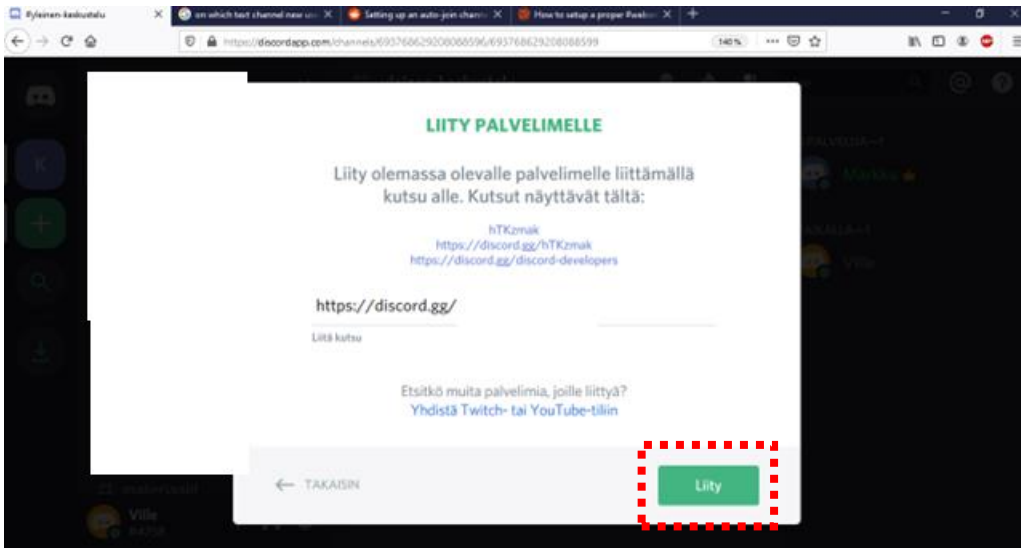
Yleinen-keskustelu ×
on which text channel new us ×
Setting up an auto-join chann ×
How to setup a proper Reactio ×
+

https://discordapp.com/channels/693768629208088596/693768629208088599
140 %

LIITY PALVELIMELLE

Liity olemassa olevalle palvelimelle liittämällä kutsu alle. Kutsut näyttävät tältä:

hTKzmak
https://discord.gg/hTKzmak
https://discord.gg/discord-developers

https://discord.gg/

Liitä kutsu

Etsitkö muita palvelimia, joille liittyä?
Yhdistä Twitch- tai YouTube-tiliin

← TAKAISIN

Liity

Markku

Ville

Ville
#4258